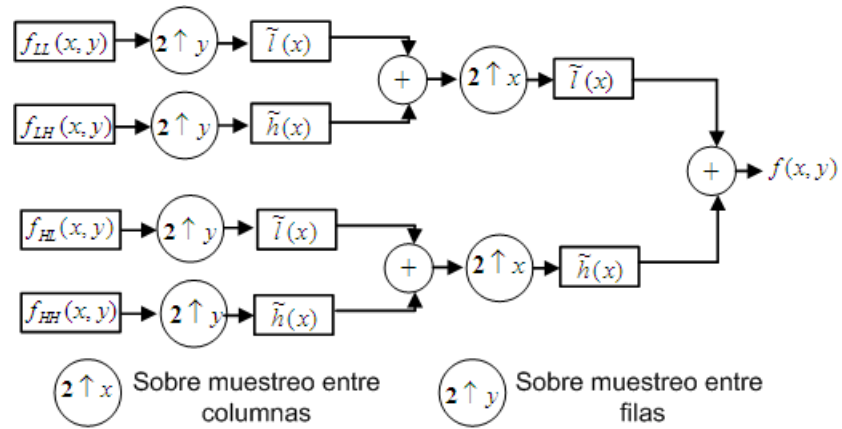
$f_{LL}(x,y)$ $2\uparrow y$ $\tilde{l}(x)$

$f_{LH}(x,y)$ $2\uparrow y$ $\tilde{h}(x)$

$+$ $2\uparrow x$ $\tilde{l}(x)$

$+$ $f(x,y)$

$f_{HL}(x,y)$ $2\uparrow y$ $\tilde{l}(x)$

$f_{HH}(x,y)$ $2\uparrow y$ $\tilde{h}(x)$

$+$ $2\uparrow x$ $\tilde{h}(x)$

$2\uparrow x$ Sobre muestreo entre columnas

$2\uparrow y$ Sobre muestreo entre filas